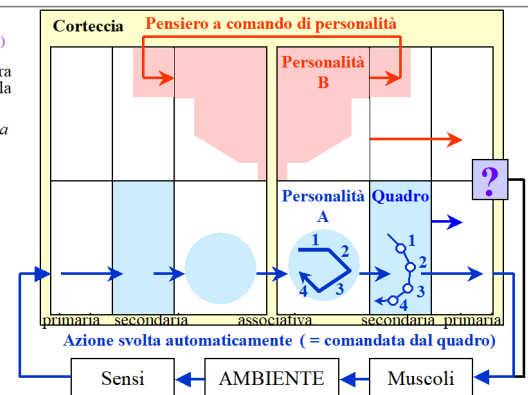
)
ra
la
a

Corteccia
Pensiero a comando di personalità
Personalità B
?
Personalità A
Quadro
1
2
3
4
1
2
3
4
primaria secondaria associativa secondaria primaria
Azione svolta automaticamente ( = comandata dal quadro)
Sensi
AMBIENTE
Muscoli